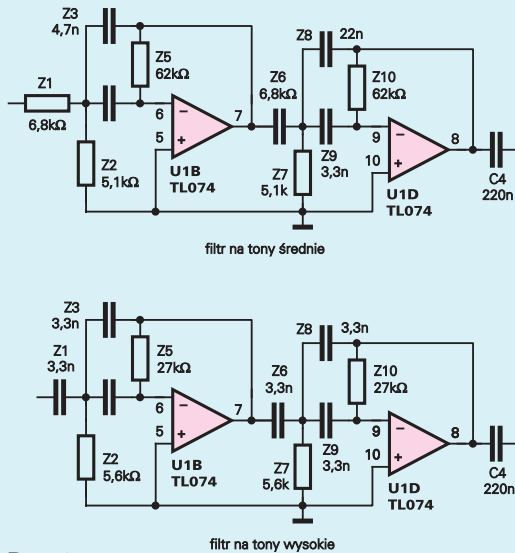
Z3
4,7n
Z5
62kΩ
Z1
6,8kΩ
6
−
5
+
7
U1B
TL074
Z2
5,1kΩ
Z8
22n
Z6
6,8kΩ
Z10
62kΩ
Z7
5,1k
Z9
3,3n
9
−
10
+
8
U1D
TL074
C4
220n

filtr na tony średnie

Z3
3,3n
Z1
3,3n
Z5
27kΩ
6
−
5
+
7
U1B
TL074
Z2
5,6kΩ
Z8
3,3n
Z6
3,3n
Z10
27kΩ
Z7
5,6k
Z9
3,3n
9
−
10
+
8
U1D
TL074
C4
220n

filtr na tony wysokie